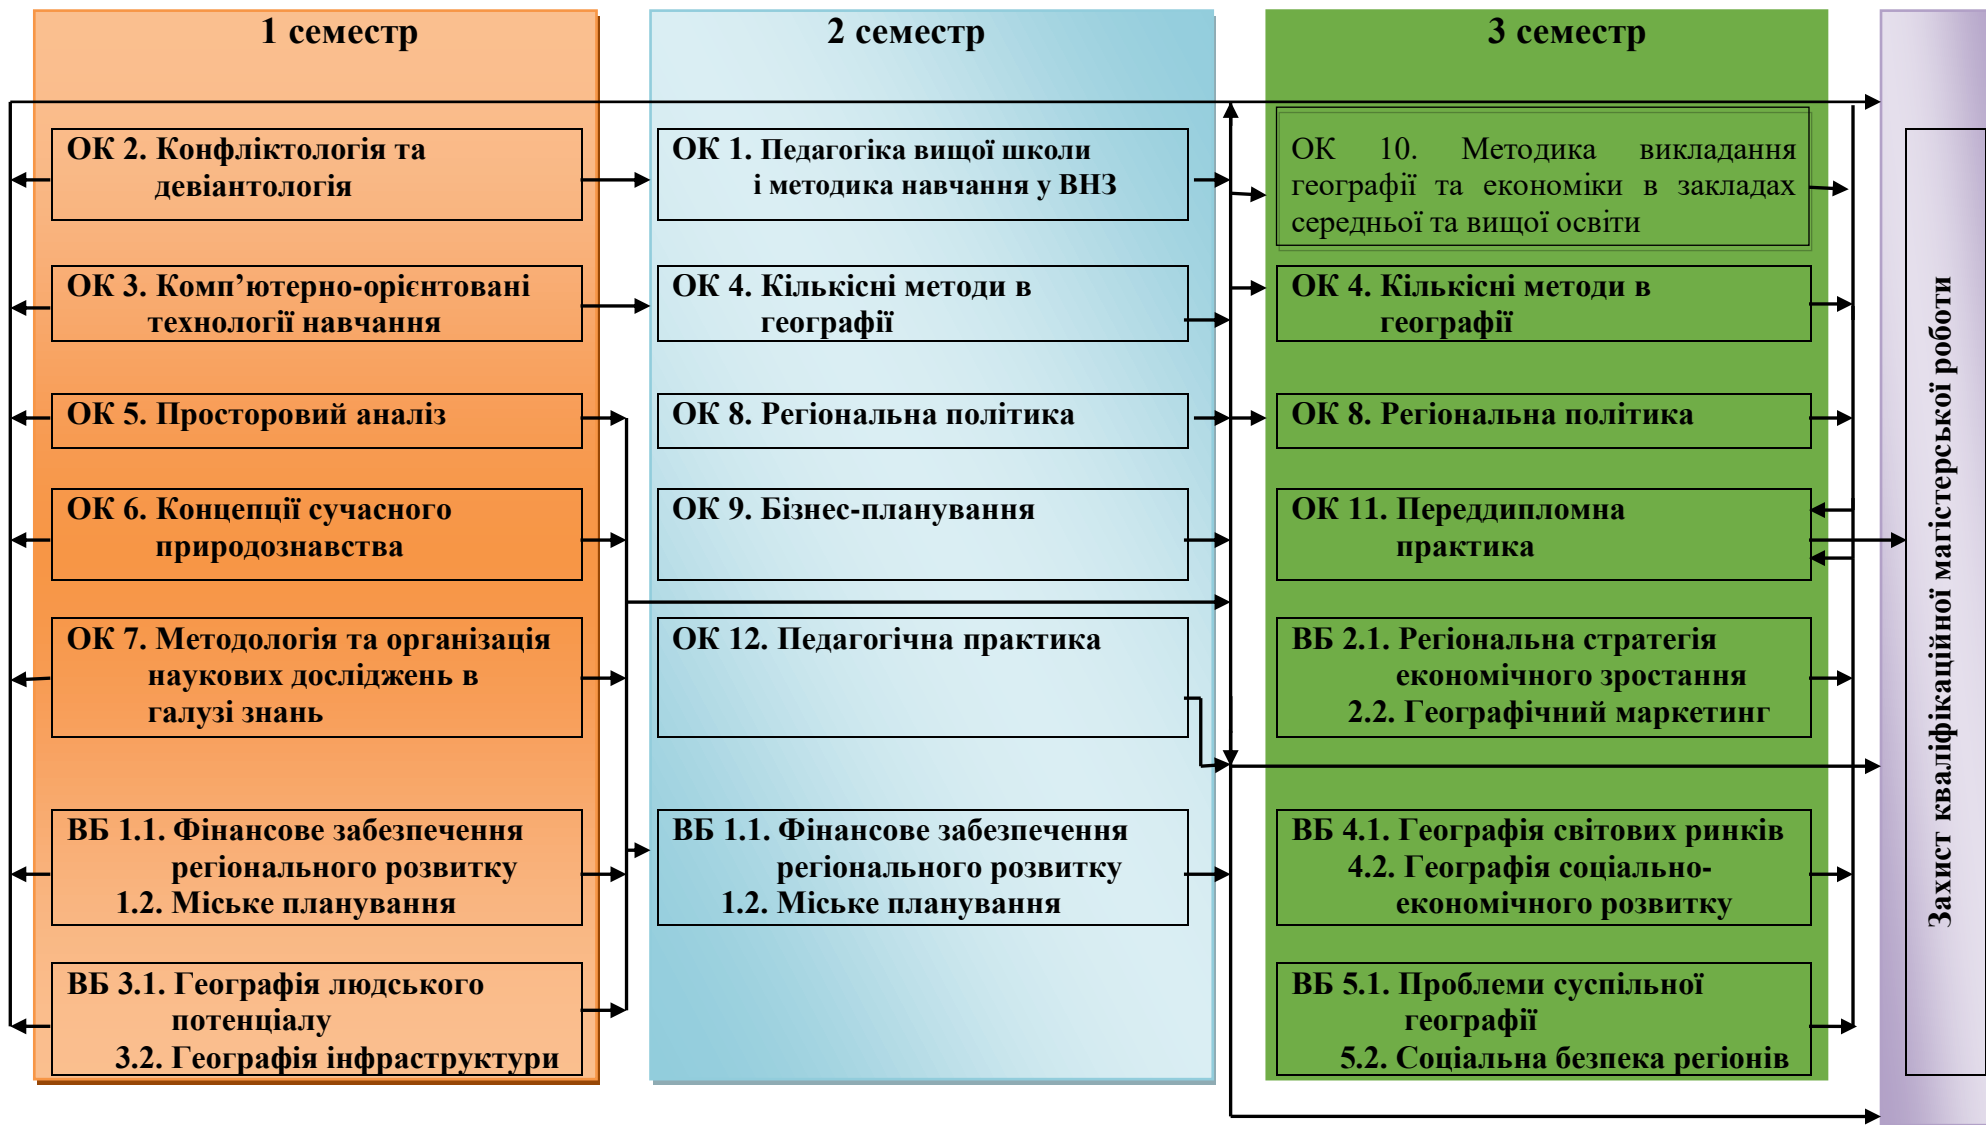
1 семестр

ОК 2. Конфліктологія та девіантологія

ОК 3. Комп’ютерно-орієнтовані технології навчання

ОК 5. Просторовий аналіз

ОК 6. Концепції сучасного природознавства

ОК 7. Методологія та організація наукових досліджень в галузі знань

ВБ 1.1. Фінансове забезпечення регіонального розвитку
1.2. Міське планування

ВБ 3.1. Географія людського потенціалу
3.2. Географія інфраструктури

2 семестр

ОК 1. Педагогіка вищої школи і методика навчання у ВНЗ

ОК 4. Кількісні методи в географії

ОК 8. Регіональна політика

ОК 9. Бізнес-планування

ОК 12. Педагогічна практика

ВБ 1.1. Фінансове забезпечення регіонального розвитку
1.2. Міське планування

3 семестр

ОК 10. Методика викладання географії та економіки в закладах середньої та вищої освіти

ОК 4. Кількісні методи в географії

ОК 8. Регіональна політика

ОК 11. Переддипломна практика

ВБ 2.1. Регіональна стратегія економічного зростання
2.2. Географічний маркетинг

ВБ 4.1. Географія світових ринків
4.2. Географія соціально-економічного розвитку

ВБ 5.1. Проблеми суспільної географії
5.2. Соціальна безпека регіонів

Захист кваліфікаційної магістерської роботи